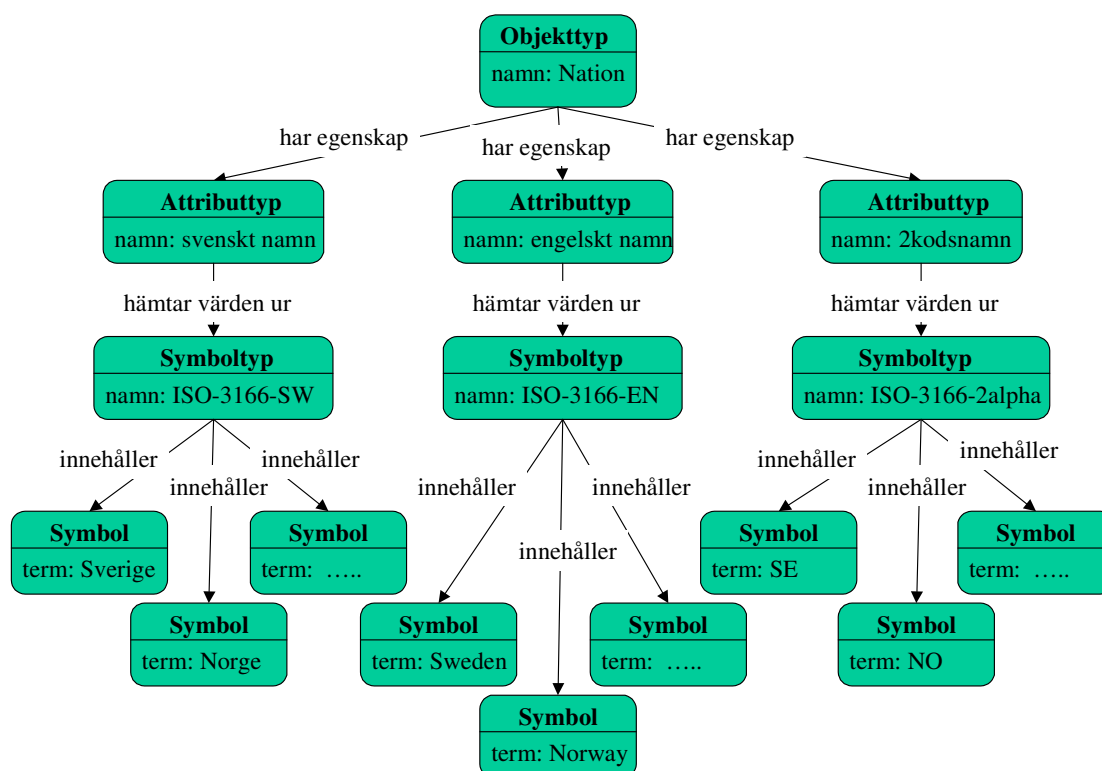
Objekttyp
namn: Nation

har egenskap
har egenskap
har egenskap

Attributtyp
namn: svenskt namn

Attributtyp
namn: engelskt namn

Attributtyp
namn: 2kodsnamn

hämtar värden ur
hämtar värden ur
hämtar värden ur

Symboltyp
namn: ISO-3166-SW

Symboltyp
namn: ISO-3166-EN

Symboltyp
namn: ISO-3166-2alpha

innehåller
innehåller
innehåller

Symbol
term: Sverige

Symbol
term: …..

Symbol
term: Norge

innehåller
innehåller
innehåller

Symbol
term: Sweden

Symbol
term: …..

Symbol
term: Norway

innehåller
innehåller
innehåller

Symbol
term: SE

Symbol
term: …..

Symbol
term: NO